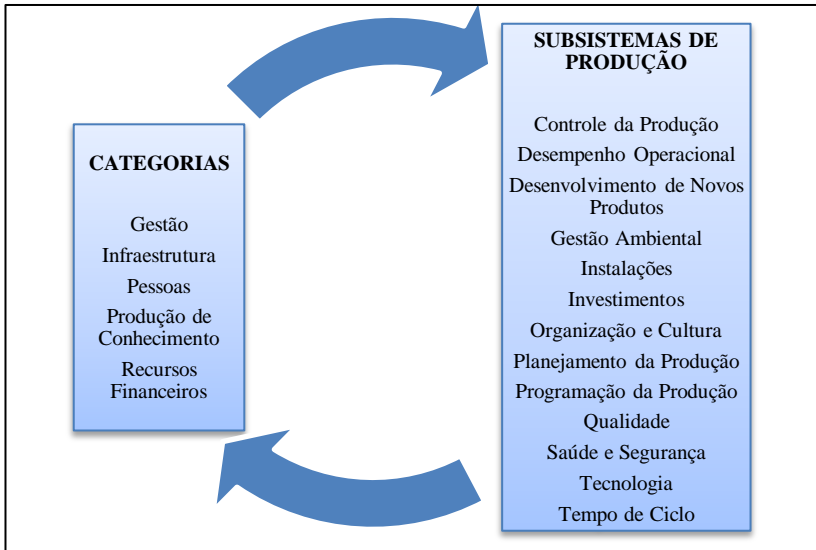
CATEGORIAS

Gestão
Infraestrutura
Pessoas
Produção de Conhecimento
Recursos Financeiros

SUBSISTEMAS DE PRODUÇÃO

Controle da Produção
Desempenho Operacional
Desenvolvimento de Novos Produtos
Gestão Ambiental
Instalações
Investimentos
Organização e Cultura
Planejamento da Produção
Programação da Produção
Qualidade
Saúde e Segurança
Tecnologia
Tempo de Ciclo